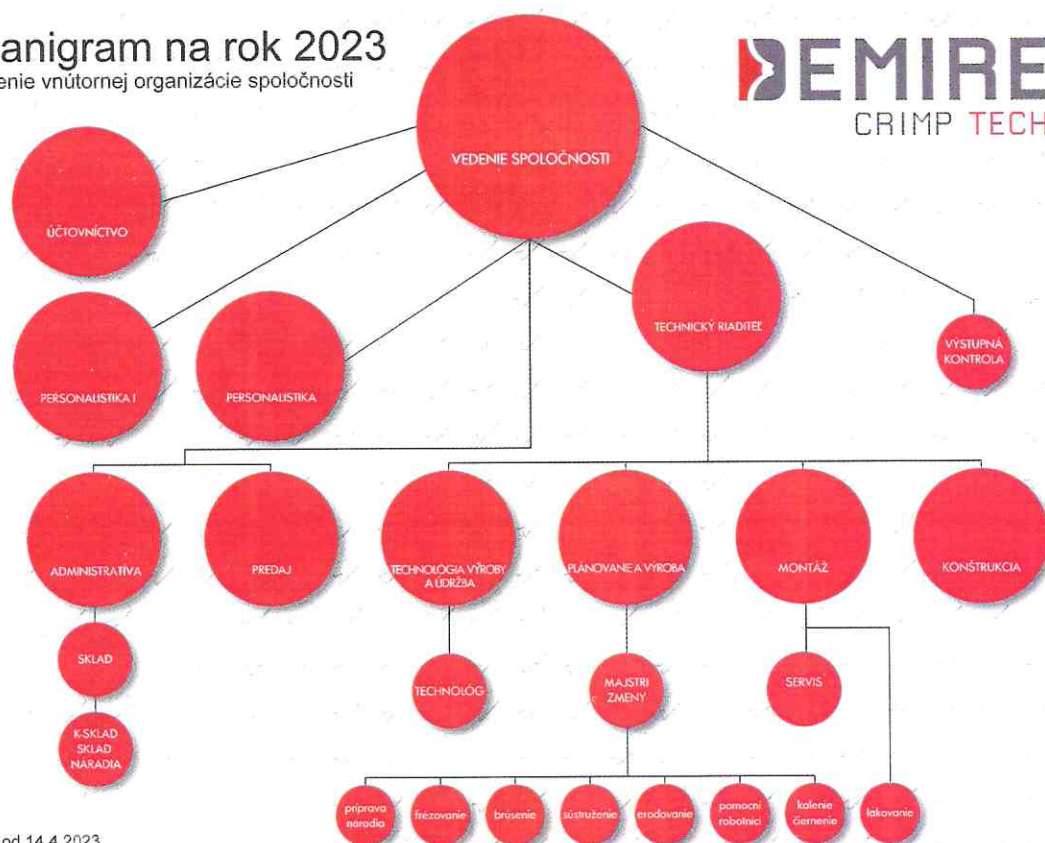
anigram na rok 2023
enie vnútornej organizácie spoločnosti

DEMIRE
CRIMP TECH

VEDENIE SPOLOČNOSTI

ÚČTOVNÍCTVO

PERSONALISTIKA I

PERSONALISTIKA

TECHNICKÝ RIADITEĽ

VÝSTUPNÁ KONTROLA

ADMINISTRATÍVA

PREDAJ

TECHNOLÓGIA VÝROBY A ÚDRŽBA

PLÁNOVANIE A VÝROBA

MONTÁŽ

KONŠTRUKCIA

SKLAD

TECHNOLÓG

MAJSTRI ZMENY

SERVIS

K-SKLAD SKLAD NÁRADIA

príprava náradia

frézovanie

brúsenie

sústruženie

erodovanie

pomocní robotníci

kalenie černenie

lakovanie

od 14.4.2023